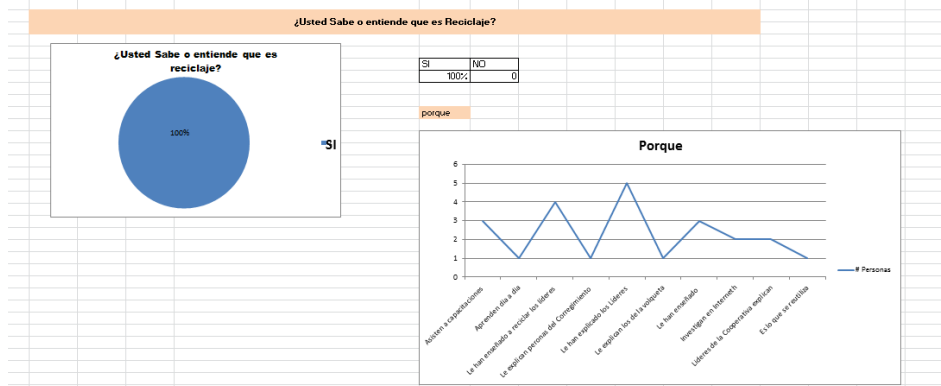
¿Usted Sabe o entiende que es Reciclaje?

¿Usted Sabe o entiende que es reciclaje?

100%

SI

| SI | NO |
|---|---|
| 100% | 0 |

porque

Porque

6
5
4
3
2
1
0

Asisten a capacitaciones
Aprenden día a día
Le han enseñado a reciclar los líderes
Le explican personas del Corregimiento
Le han explicado los Líderes
Le explican los de la volqueta
Le han enseñado
Investigaron en Internet
Lideres de la Cooperativa explican
Es lo que se reutiliza

# Personas